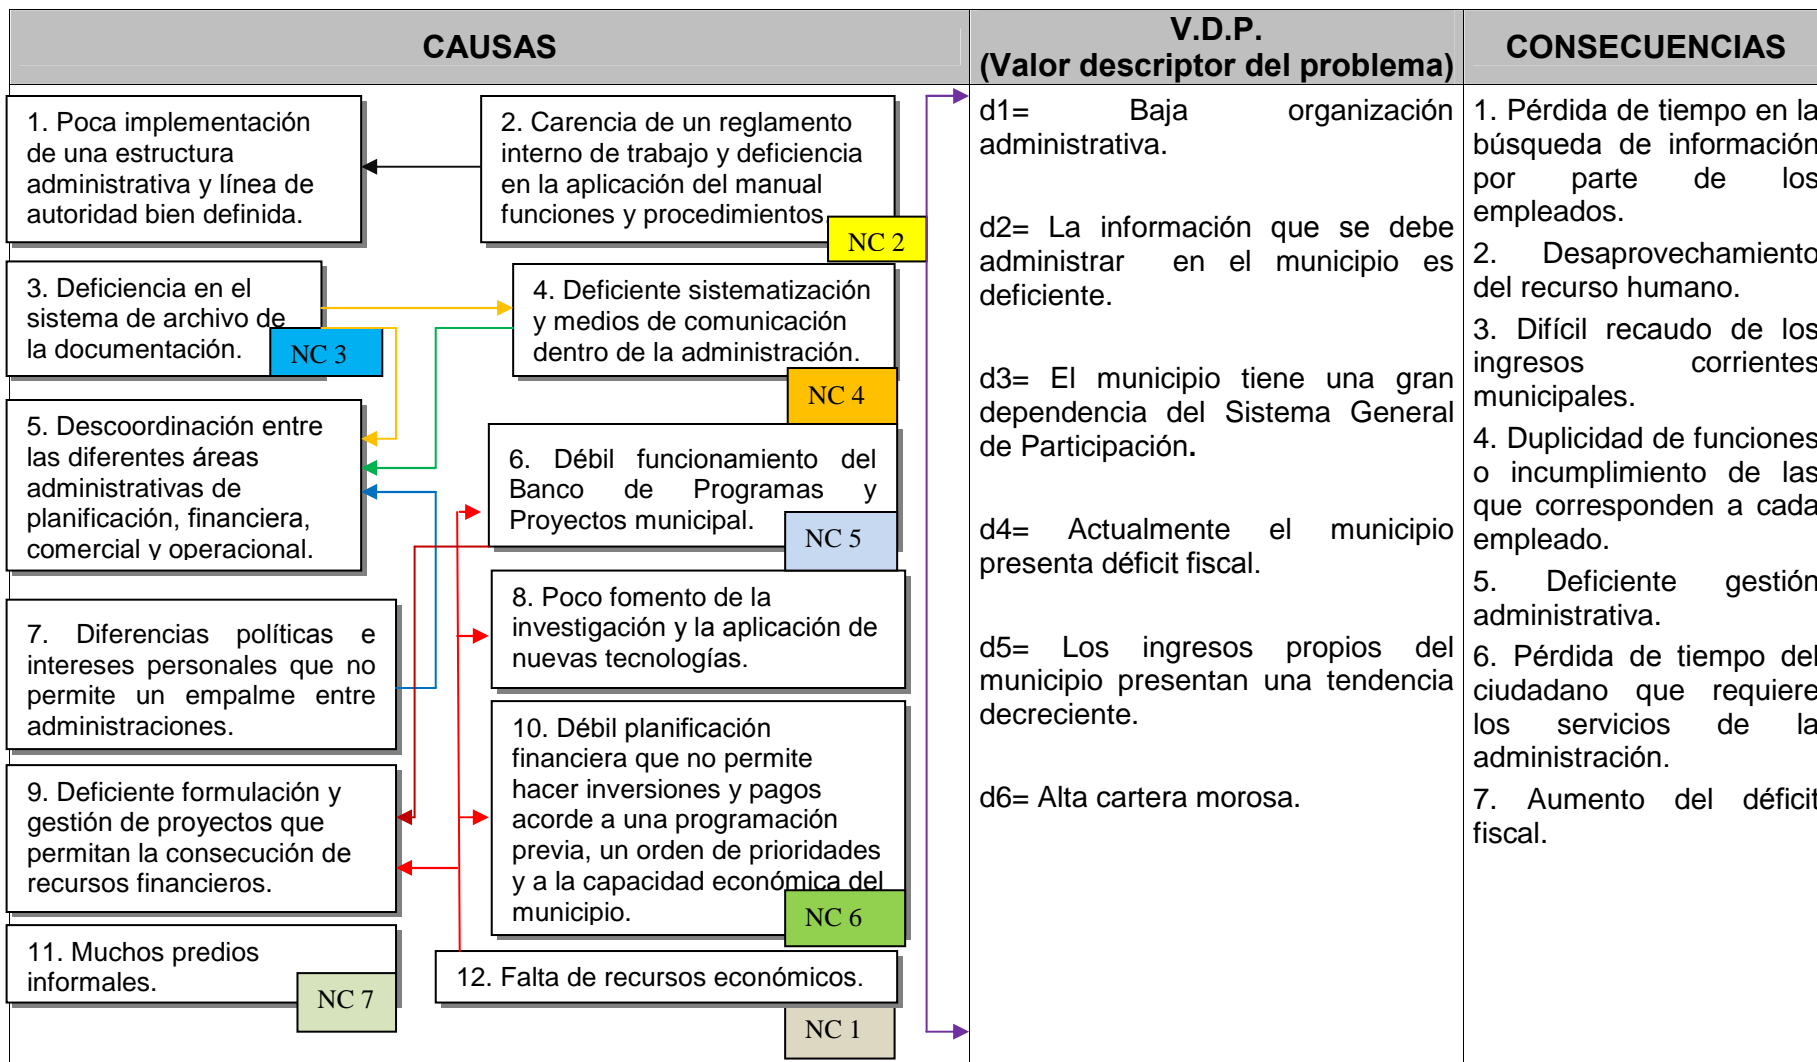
| CAUSAS | V.D.P. (Valor descriptor del problema) | CONSECUENCIAS |
|---|---|---|
| | d1= Baja organización administrativa. | 1. Pérdida de tiempo en la búsqueda de información por parte de los empleados. |
| | d2= La información que se debe administrar en el municipio es deficiente. | 2. Desaprovechamiento del recurso humano. |
| | d3= El municipio tiene una gran dependencia del Sistema General de Participación. | 3. Difícil recaudo de los ingresos corrientes municipales. |
| | d4= Actualmente el municipio presenta déficit fiscal. | 4. Duplicidad de funciones o incumplimiento de las que corresponden a cada empleado. |
| | d5= Los ingresos propios del municipio presentan una tendencia decreciente. | 5. Deficiente gestión administrativa. |
| | d6= Alta cartera morosa. | 6. Pérdida de tiempo del ciudadano que requiere los servicios de la administración. |
| | | 7. Aumento del déficit fiscal. |

1. Poca implementación de una estructura administrativa y línea de autoridad bien definida.

2. Carencia de un reglamento interno de trabajo y deficiencia en la aplicación del manual funciones y procedimientos.

NC 2

3. Deficiencia en el sistema de archivo de la documentación.

NC 3

4. Deficiente sistematización y medios de comunicación dentro de la administración.

NC 4

5. Descoordinación entre las diferentes áreas administrativas de planificación, financiera, comercial y operacional.

6. Débil funcionamiento del Banco de Programas y Proyectos municipal.

NC 5

7. Diferencias políticas e intereses personales que no permite un empalme entre administraciones.

8. Poco fomento de la investigación y la aplicación de nuevas tecnologías.

9. Deficiente formulación y gestión de proyectos que permitan la consecución de recursos financieros.

10. Débil planificación financiera que no permite hacer inversiones y pagos acorde a una programación previa, un orden de prioridades y a la capacidad económica del municipio.

NC 6

11. Muchos predios informales.

NC 7

12. Falta de recursos económicos.

NC 1